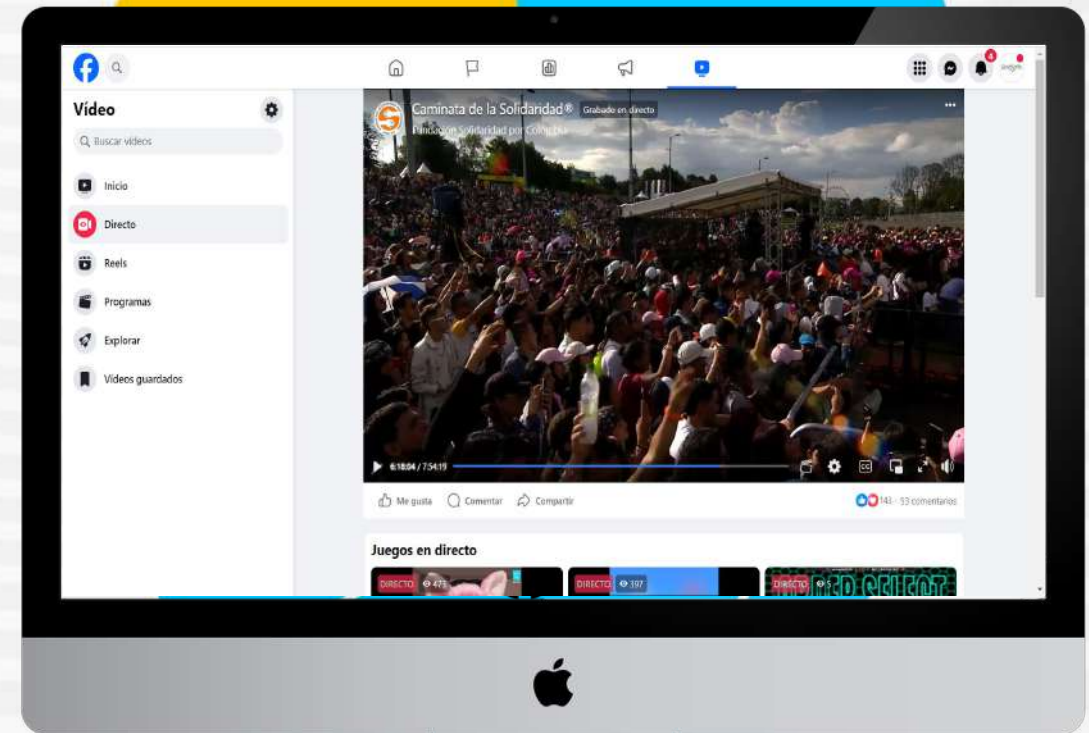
Vídeo

Buscar vídeos

Inicio

Directo

Reels

Programas

Explorar

Vídeos guardados

Caminata de la Solidaridad® Grabado en directo
Fundación Solidaridad por Colombia

6:18:04 / 7:54:19

Me gusta Comentar Compartir

141 · 53 comentarios

Juegos en directo

DIRECTO 471

DIRECTO 397

DIRECTO 5